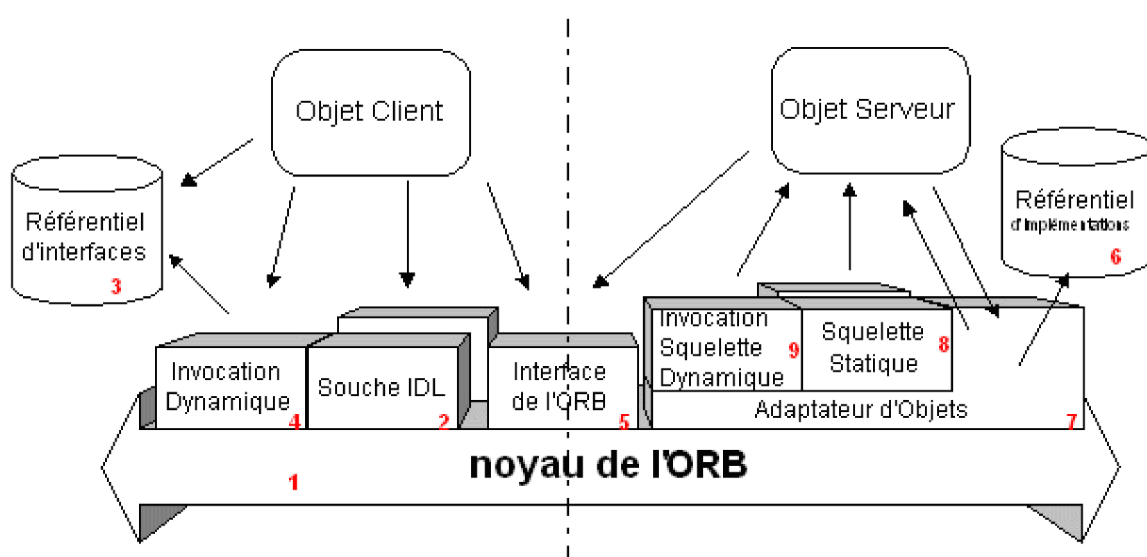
Objet Client

Objet Serveur

Référentiel d'interfaces
3

Référentiel d'implémentations
6

Invocation Dynamique
4

Souche IDL
2

Interface de l'ORB
5

Invocation Squelette Dynamique
9

Squelette Statique
8

Adaptateur d'Objets
7

noyau de l'ORB
1